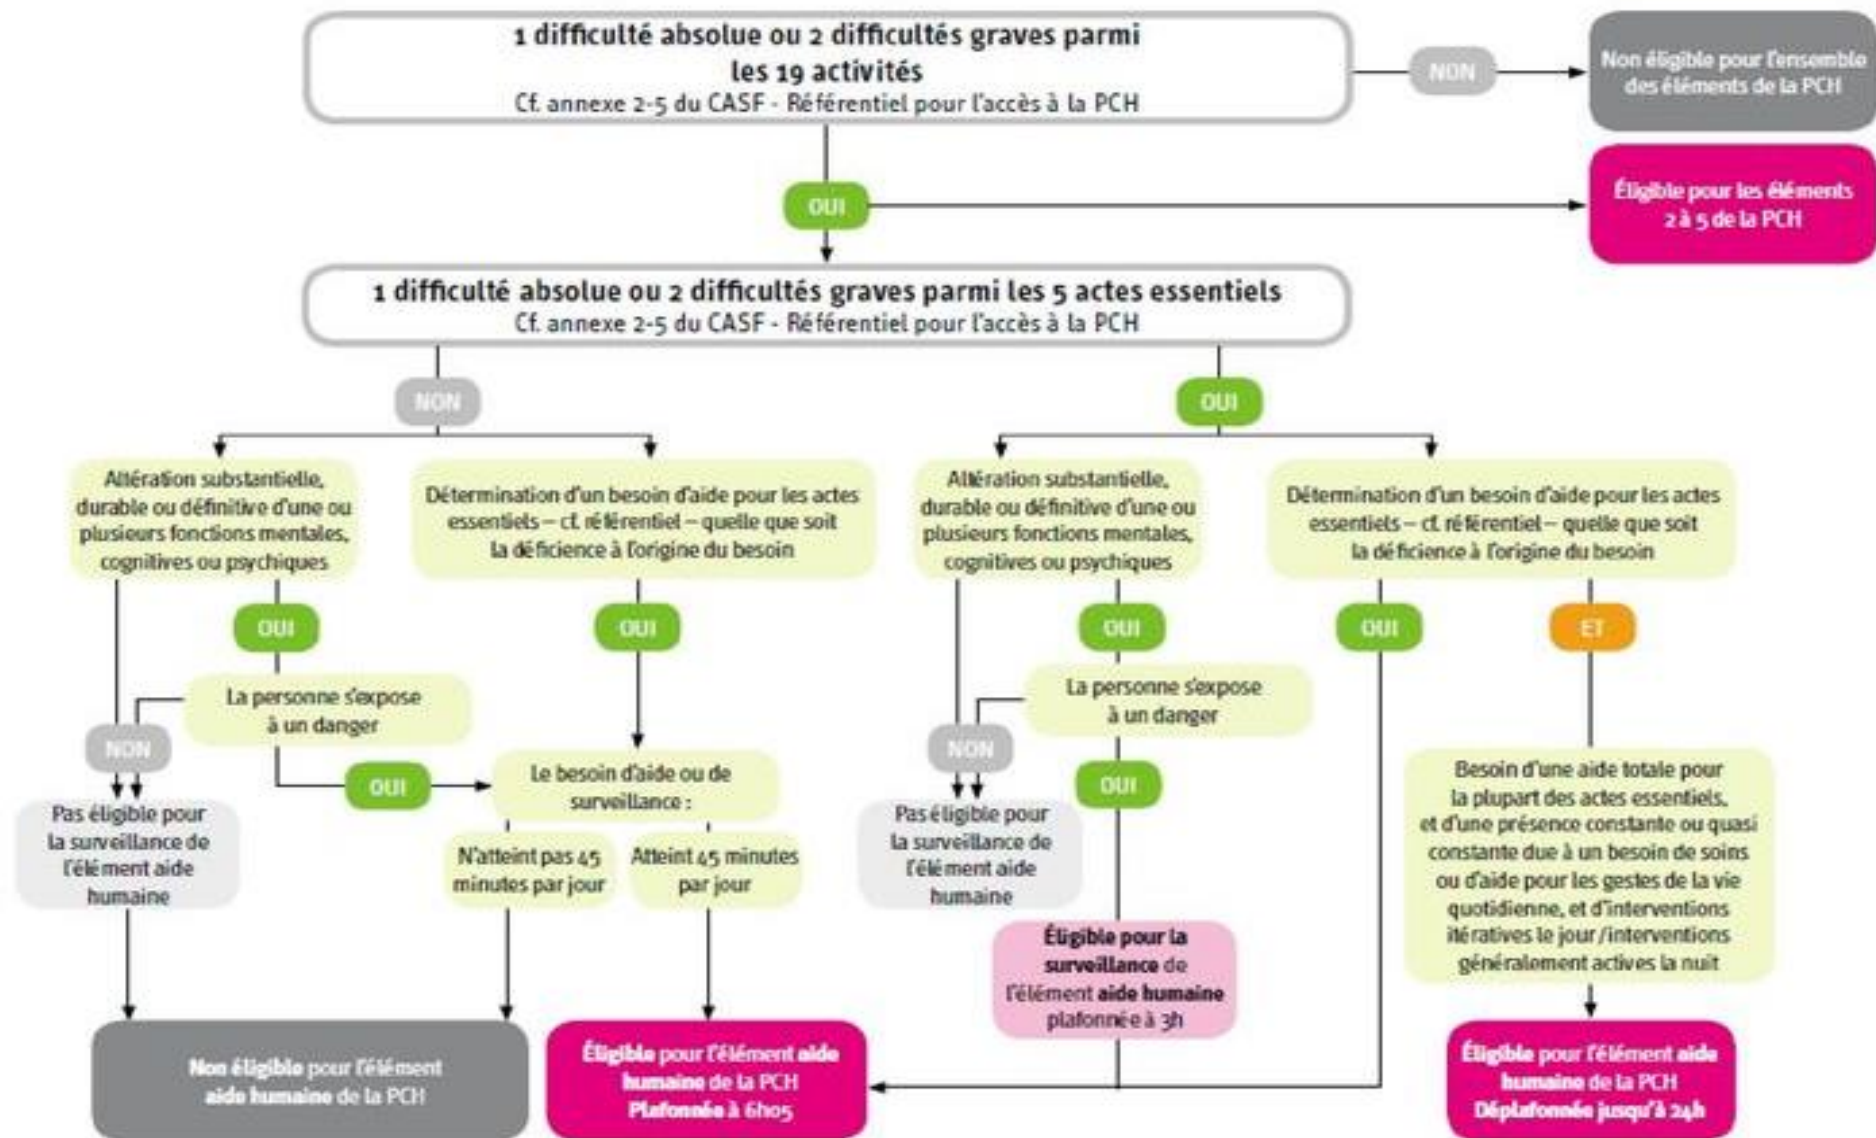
1 difficulté absolue ou 2 difficultés graves parmi les 19 activités
Cf. annexe 2-5 du CASF - Référentiel pour l'accès à la PCH

NON

Non éligible pour l'ensemble des éléments de la PCH

OUI

Éligible pour les éléments 2 à 5 de la PCH

1 difficulté absolue ou 2 difficultés graves parmi les 5 actes essentiels
Cf. annexe 2-5 du CASF - Référentiel pour l'accès à la PCH

NON

OUI

Altération substantielle, durable ou définitive d'une ou plusieurs fonctions mentales, cognitives ou psychiques

Détermination d'un besoin d'aide pour les actes essentiels – cf. référentiel – quelle que soit la déficience à l'origine du besoin

Altération substantielle, durable ou définitive d'une ou plusieurs fonctions mentales, cognitives ou psychiques

Détermination d'un besoin d'aide pour les actes essentiels – cf. référentiel – quelle que soit la déficience à l'origine du besoin

OUI

OUI

OUI

OUI

ET

La personne s'expose à un danger

NON

OUI

Le besoin d'aide ou de surveillance :

La personne s'expose à un danger

NON

OUI

Pas éligible pour la surveillance de l'élément aide humaine

N'atteint pas 45 minutes par jour

Atteint 45 minutes par jour

Pas éligible pour la surveillance de l'élément aide humaine

Besoin d'une aide totale pour la plupart des actes essentiels, et d'une présence constante ou quasi constante due à un besoin de soins ou d'aide pour les gestes de la vie quotidienne, et d'interventions itératives le jour /interventions généralement actives la nuit

Éligible pour la surveillance de l'élément aide humaine plafonnée à 3h

Non éligible pour l'élément aide humaine de la PCH

Éligible pour l'élément aide humaine de la PCH Plafonnée à 6h05

Éligible pour l'élément aide humaine de la PCH Déplafonnée jusqu'à 24h